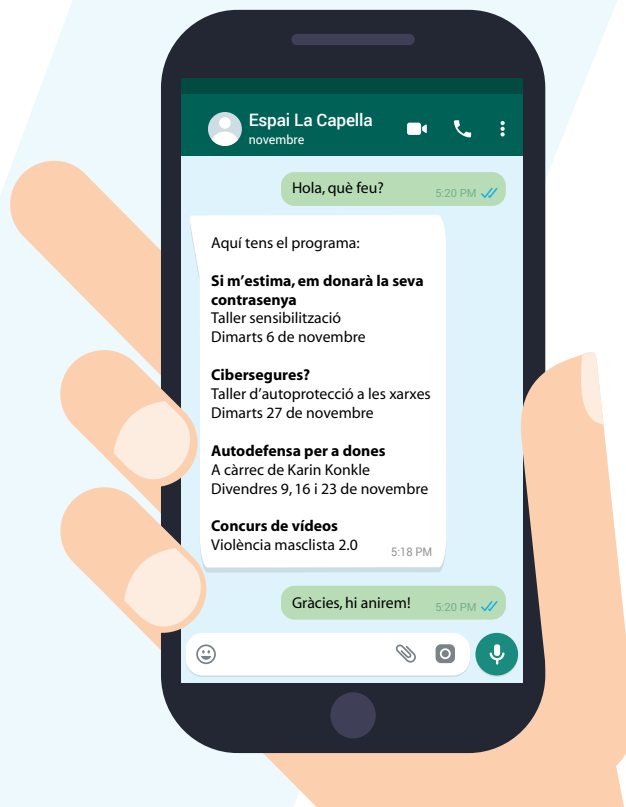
Espai La Capella
novembre

Hola, què feu? 5:20 PM

Aquí tens el programa:

**Si m'estima, em donarà la seva contrasenya**
Taller sensibilització
Dimarts 6 de novembre

**Cibersegures?**
Taller d'autoprotecció a les xarxes
Dimarts 27 de novembre

**Autodefensa per a dones**
A càrrec de Karin Konkle
Divendres 9, 16 i 23 de novembre

**Concurs de vídeos**
Violència masclista 2.0 5:18 PM

Gràcies, hi anirem! 5:20 PM